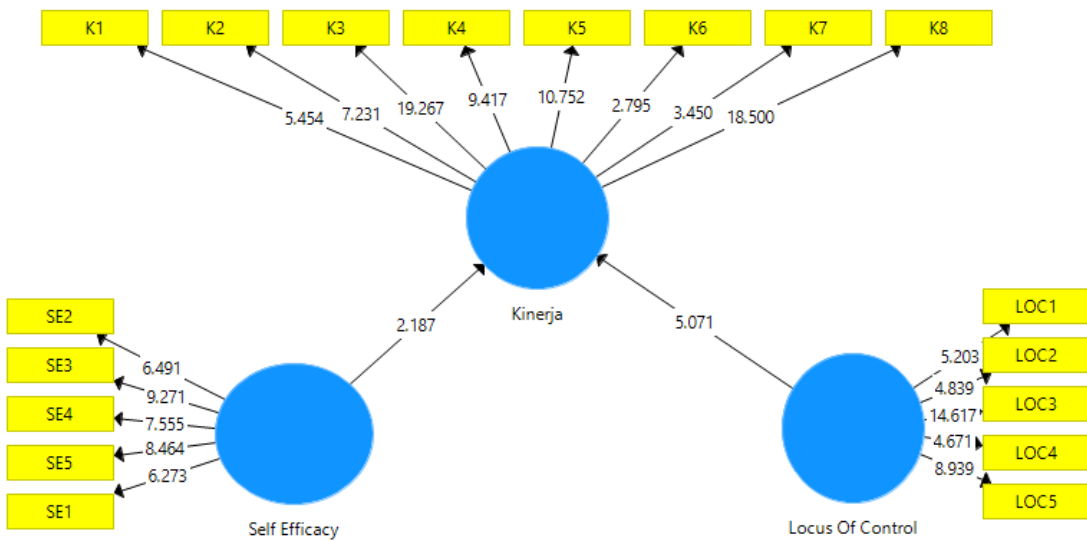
K1
K2
K3
K4
K5
K6
K7
K8

5.454
7.231
19.267
9.417
10.752
2.795
3.450
18.500

Kinerja

2.187
5.071

SE2
SE3
SE4
SE5
SE1

6.491
9.271
7.555
8.464
6.273

Self Efficacy

LOC1
LOC2
LOC3
LOC4
LOC5

5.203
4.839
14.617
4.671
8.939

Locus Of Control